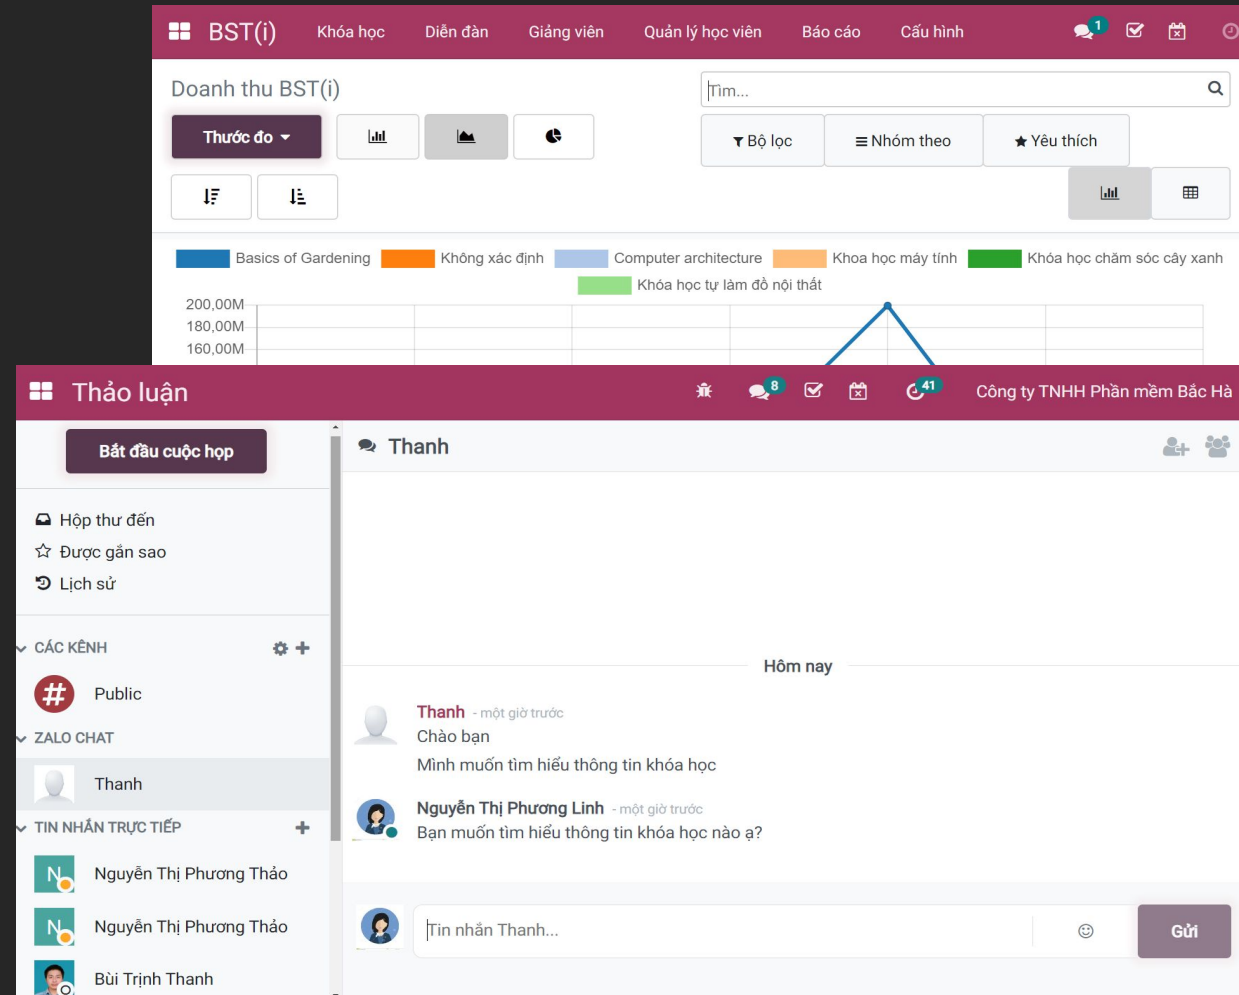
BST(i) Khóa học Diễn đàn Giảng viên Quản lý học viên Báo cáo Cấu hình 1

Doanh thu BST(i)

Tìm...

Thước đo

Bộ lọc Nhóm theo Yêu thích

Basics of Gardening Không xác định Computer architecture Khoa học máy tính Khóa học chăm sóc cây xanh Khóa học tự làm đồ nội thất

200,00M
180,00M
160,00M

Thảo luận 8 41 Công ty TNHH Phần mềm Bắc Hà

Bắt đầu cuộc họp

Hộp thư đến
Được gắn sao
Lịch sử

CÁC KÊNH
Public
ZALO CHAT
Thanh
TIN NHẮN TRỰC TIẾP
Nguyễn Thị Phương Thảo
Nguyễn Thị Phương Thảo
Bùi Trịnh Thanh

Thanh

Hôm nay

Thanh - một giờ trước
Chào bạn
Mình muốn tìm hiểu thông tin khóa học

Nguyễn Thị Phương Linh - một giờ trước
Bạn muốn tìm hiểu thông tin khóa học nào ạ?

Tin nhắn Thanh...

Gửi